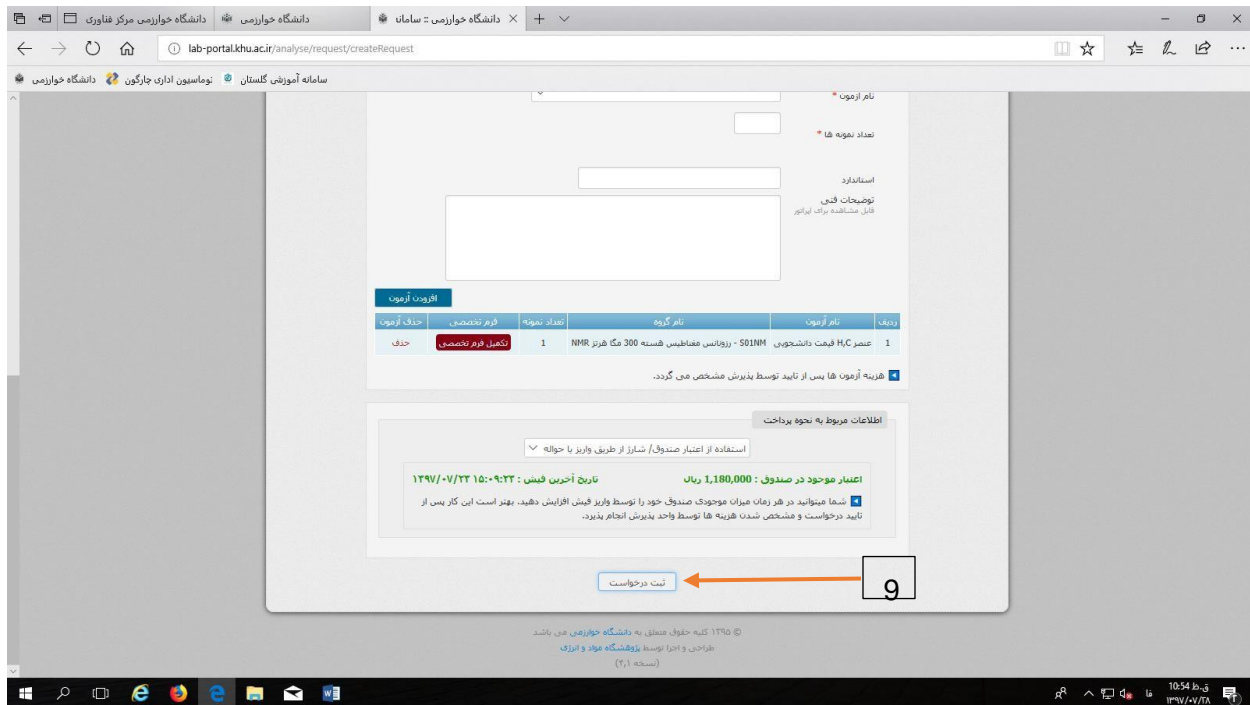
دانشگاه خوارزمی مرکز فناوری | دانشگاه خوارزمی | دانشگاه خوارزمی :: سامانه

lab-portal.khu.ac.ir/analyse/request/createRequest

سامانه آموزشی گلستان | توماسیون اداری چارگون | دانشگاه خوارزمی

نام آزمون *

تعداد نمونه ها *

استاندارد

توضیحات فنی
قابل مشاهده برای اپراتور

افزودن آزمون

| ردیف | نام آزمون | نام گروه | تعداد نمونه | فرم تخصصی | حذف آزمون |
|---|---|---|---|---|---|
| 1 | عنصر $H,C$ قیمت دانشجویی | S01NM - رزونانس مغناطیس هسته 300 مگا هرتز NMR | 1 | تکمیل فرم تخصصی | حذف |

هزینه آزمون ها پس از تایید توسط پذیرش مشخص می گردد.

اطلاعات مربوط به نحوه پرداخت

استفاده از اعتبار صندوق/ شارژ از طریق واریز یا حواله

اعتبار موجود در صندوق : 1,180,000 ریال
تاریخ آخرین فیش : ۱۳۹۷/۰۷/۲۳ ۱۵:۰۹:۲۲

شما میتوانید در هر زمان میزان موجودی صندوق خود را توسط واریز فیش افزایش دهید. بهتر است این کار پس از تایید درخواست و مشخص شدن هزینه ها توسط واحد پذیرش انجام پذیرد.

ثبت درخواست

9

© ۱۳۹۵ کلیه حقوق متعلق به دانشگاه خوارزمی می باشد
طراحی و اجرا توسط پژوهشگاه مواد و انرژی
(نسخه ۲،۱)

10:54 ق.ظ
۱۳۹۷/۰۷/۲۸